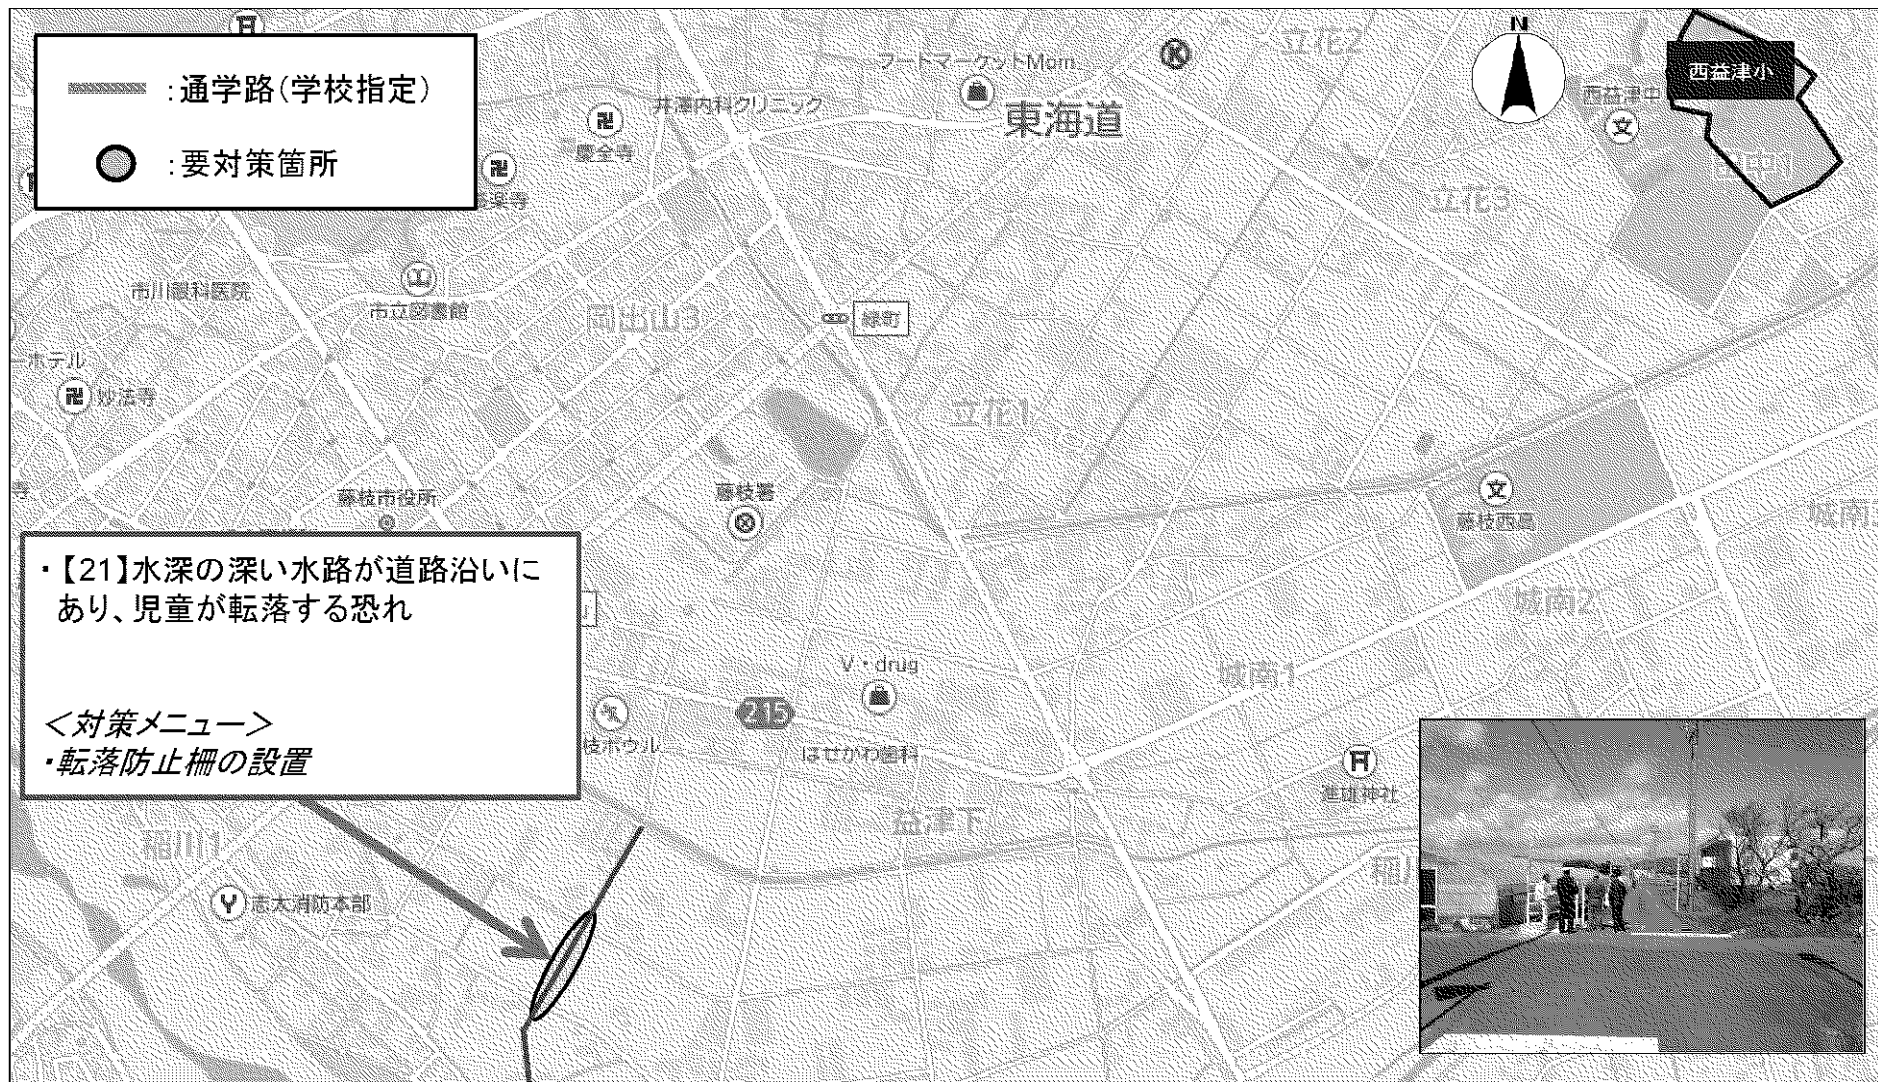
:通学路(学校指定)

:要対策箇所

フードマーケットMom

井澤内科クリニック

慶全寺

東海道

立花2

N

西益津小

西益津中

立花3

市川眼科医院

市立図書館

岡出山3

緑町

ホテル

妙法寺

立花1

藤枝市役所

藤枝署

藤枝西高

城南2

城南1

・【21】水深の深い水路が道路沿いにあり、児童が転落する恐れ

<対策メニュー>
・転落防止柵の設置

V・drug

215

枝ボウル

はせがわ歯科

進雄神社

益津下

稲川1

志太消防本部